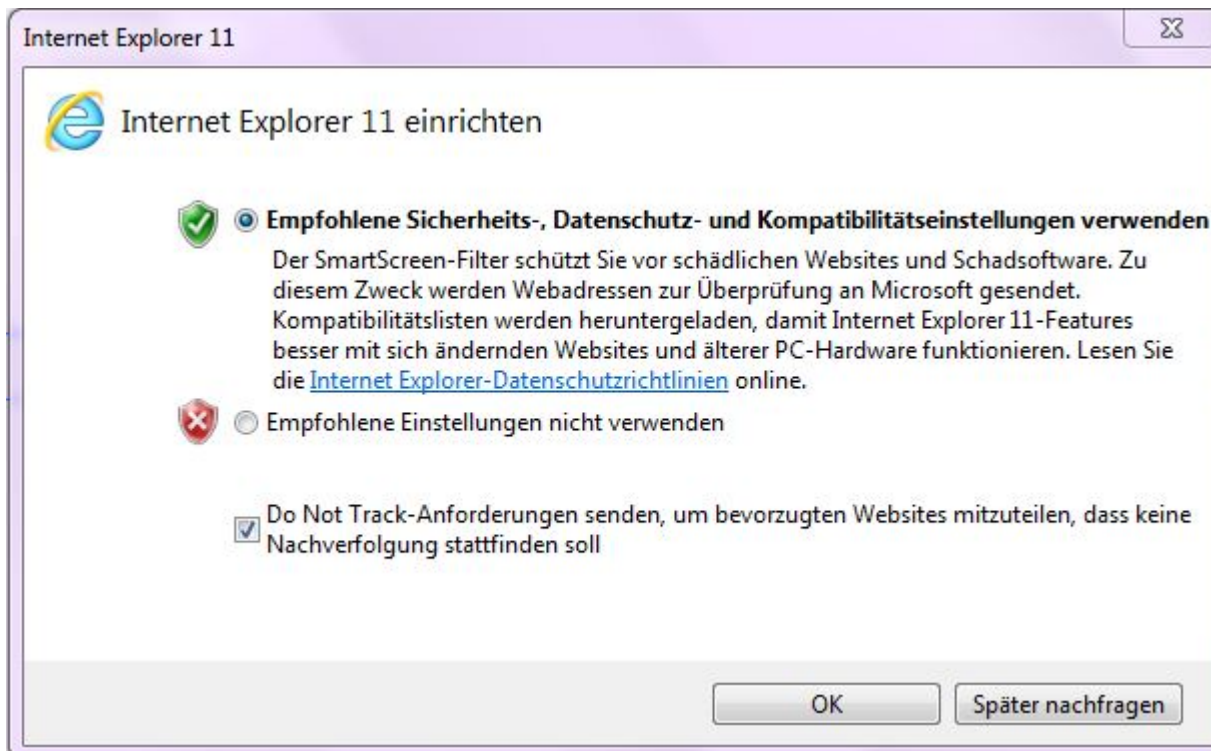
Internet Explorer 11

Internet Explorer 11 einrichten

Empfohlene Sicherheits-, Datenschutz- und Kompatibilitätseinstellungen verwenden

Der SmartScreen-Filter schützt Sie vor schädlichen Websites und Schadsoftware. Zu diesem Zweck werden Webadressen zur Überprüfung an Microsoft gesendet. Kompatibilitätslisten werden heruntergeladen, damit Internet Explorer 11-Features besser mit sich ändernden Websites und älterer PC-Hardware funktionieren. Lesen Sie die Internet Explorer-Datenschutzrichtlinien online.

Empfohlene Einstellungen nicht verwenden

Do Not Track-Anforderungen senden, um bevorzugten Websites mitzuteilen, dass keine Nachverfolgung stattfinden soll

OK

Später nachfragen